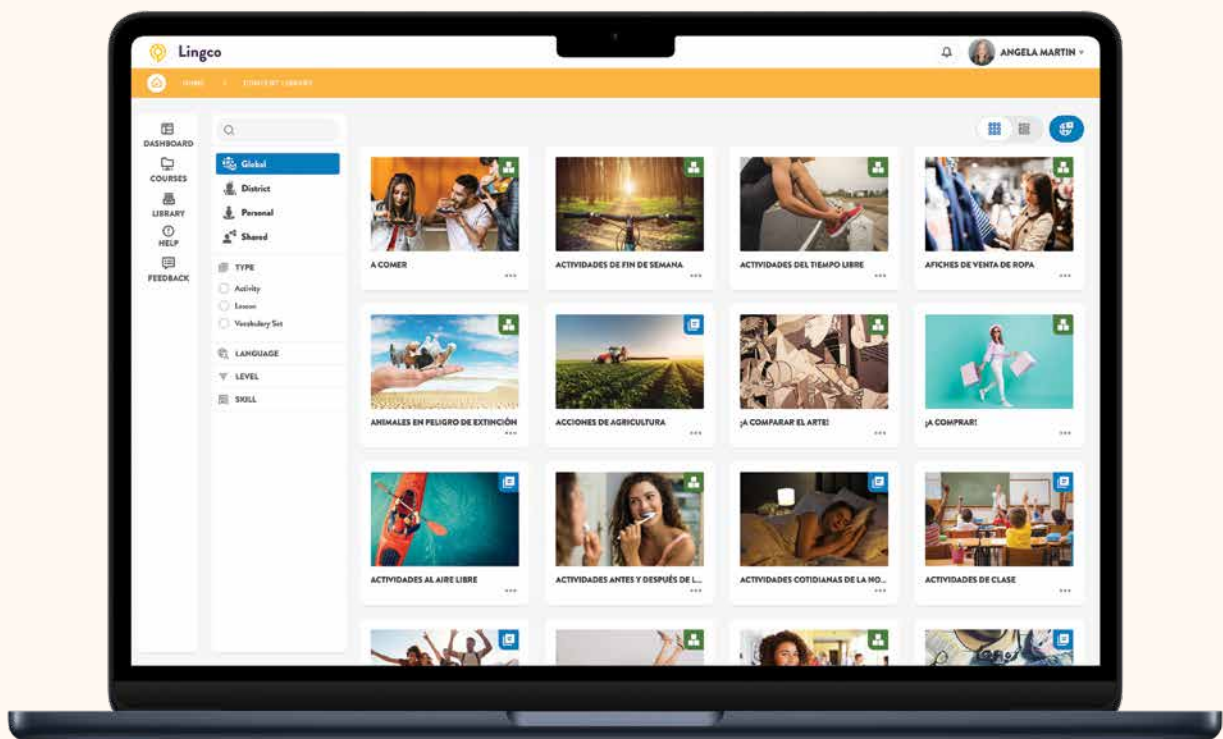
Lingco

ANGELA MARTIN

HOME > CONTENT LIBRARY

DASHBOARD
COURSES
LIBRARY
HELP
FEEDBACK

Global
District
Personal
Shared

TYPE
Activity
Lesson
Vocabulary Set

LANGUAGE
LEVEL
SKILL

A COMER
ACTIVIDADES DE FIN DE SEMANA
ACTIVIDADES DEL TIEMPO LIBRE
AFICHES DE VENTA DE ROPA
ANIMALES EN PELIGRO DE EXTINCIÓN
ACCIONES DE AGRICULTURA
¡A COMPARAR EL ARTE!
¡A COMPRAR!
ACTIVIDADES AL AIRE LIBRE
ACTIVIDADES ANTES Y DESPUÉS DE L...
ACTIVIDADES COTIDIANAS DE LA NO...
ACTIVIDADES DE CLASE